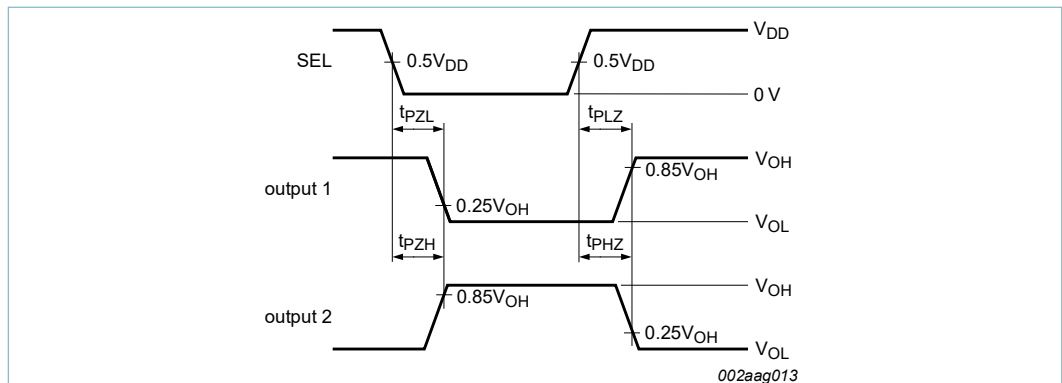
$V_{DD}$

SEL

$0.5V_{DD}$

$0.5V_{DD}$

0 V

$t_{PZL}$

$t_{PLZ}$

$V_{OH}$

$0.85V_{OH}$

output 1

$0.25V_{OH}$

$V_{OL}$

$t_{PZH}$

$t_{PHZ}$

$V_{OH}$

$0.85V_{OH}$

output 2

$0.25V_{OH}$

$V_{OL}$

002aag013